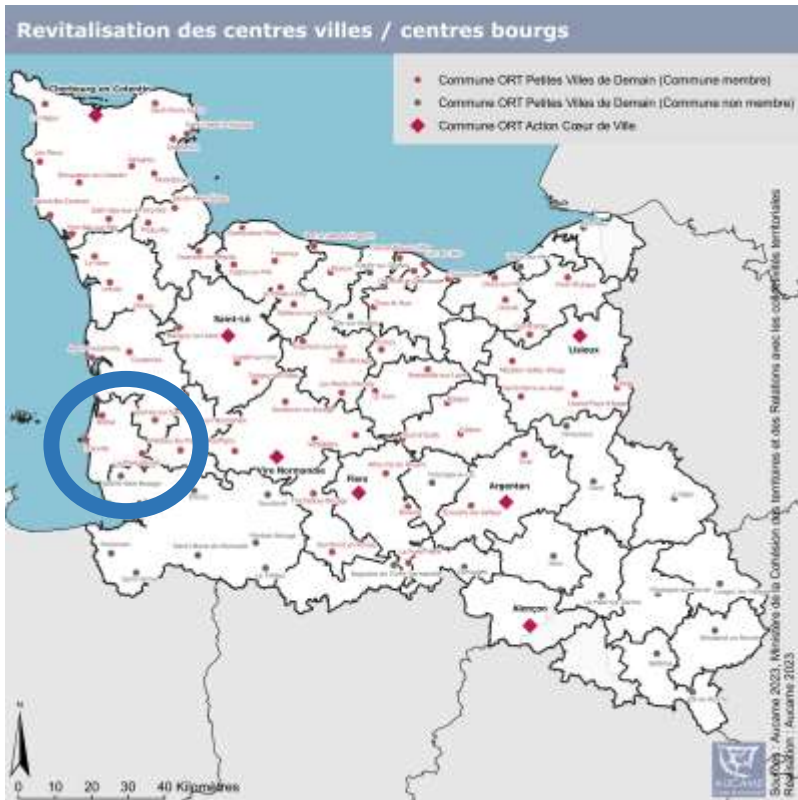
Revitalisation des centres villes / centres bourgs

Commune ORT Petites Villes de Demain (Commune membre)
Commune ORT Petites Villes de Demain (Commune non membre)
Commune ORT Action Cœur de Ville

Cherbourg en Cotentin
Saint-Lô
Lisieux
Vire Normandie
Flers
Argentan
Alençon

N
0 10 20 30 40 Kilomètres

Sources : Aucame 2023, Ministère de la Cohésion des territoires et des Relations avec les collectivités territoriales
Réalisation : Aucame 2023

AUCAME